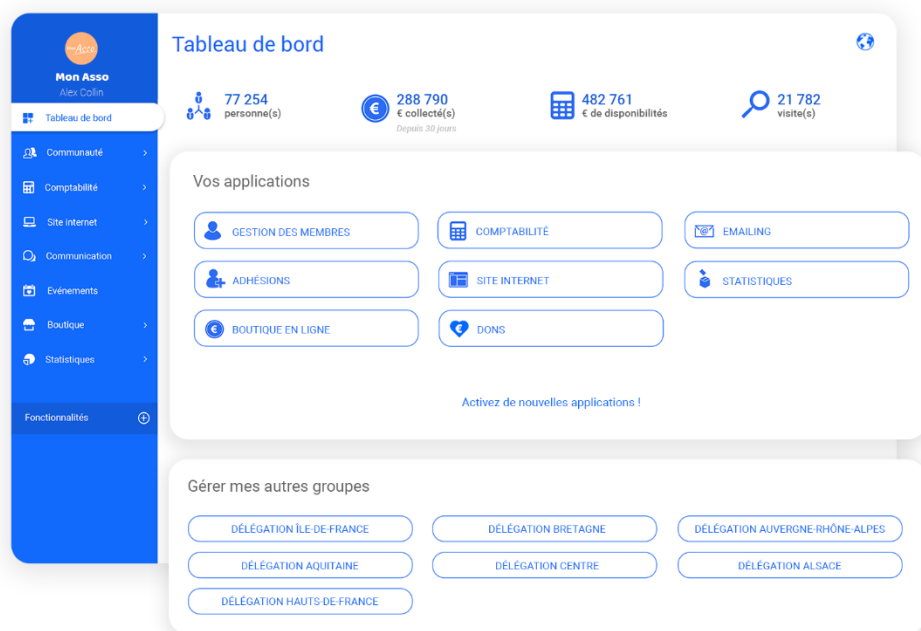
mon Asso

Mon Asso
Alex Collin

Tableau de bord
Communauté
Comptabilité
Site internet
Communication
Evénements
Boutique
Statistiques

Fonctionnalités

Tableau de bord

77 254
personne(s)

288 790
€ collecté(s)
Depuis 30 jours

482 761
€ de disponibilités

21 782
visite(s)

Vos applications

GESTION DES MEMBRES
COMPTABILITÉ
EMAILING
ADHÉSIONS
SITE INTERNET
STATISTIQUES
BOUTIQUE EN LIGNE
DONS

Activez de nouvelles applications !

Gérer mes autres groupes

DÉLÉGATION ÎLE-DE-FRANCE
DÉLÉGATION BRETAGNE
DÉLÉGATION AUVERGNE-RHÔNE-ALPES
DÉLÉGATION AQUITAINE
DÉLÉGATION CENTRE
DÉLÉGATION ALSACE
DÉLÉGATION HAUTS-DE-FRANCE